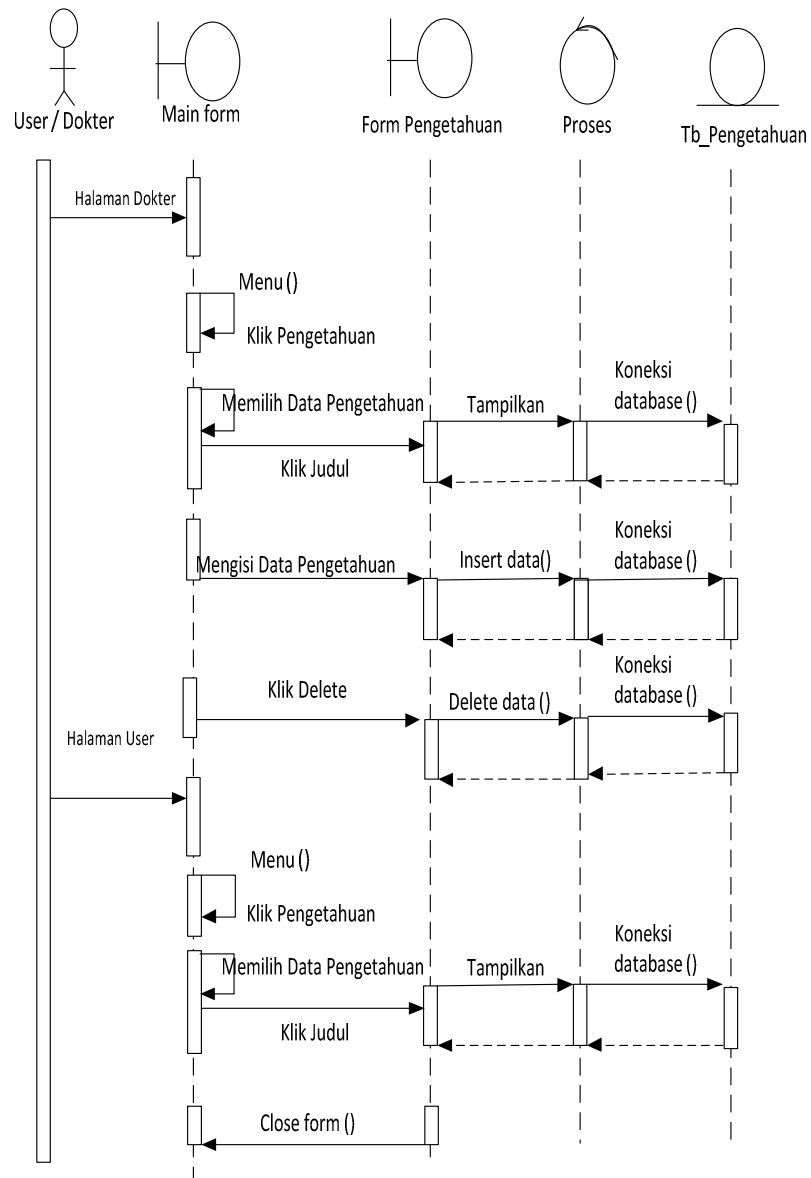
User / Dokter

Main form

Form Pengetahuan

Proses

Tb_Pengetahuan

Halaman Dokter

Menu ()

Klik Pengetahuan

Memilih Data Pengetahuan

Klik Judul

Tampilkan

Koneksi database ()

Mengisi Data Pengetahuan

Insert data()

Koneksi database ()

Klik Delete

Delete data ()

Koneksi database ()

Halaman User

Menu ()

Klik Pengetahuan

Memilih Data Pengetahuan

Klik Judul

Tampilkan

Koneksi database ()

Close form ()